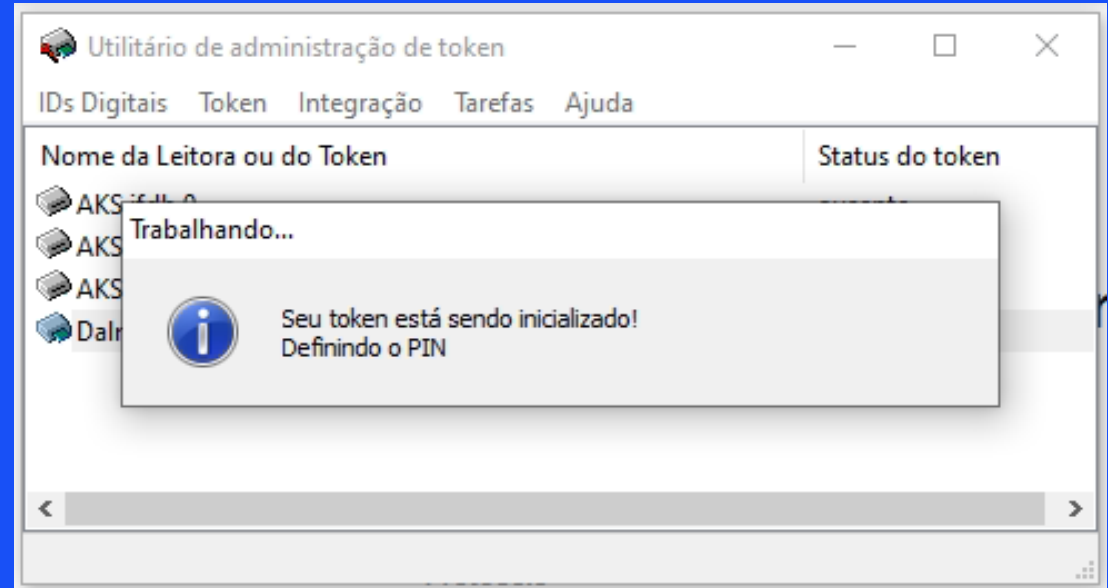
Utilitário de administração de token

IDs Digitais Token Integração Tarefas Ajuda

Nome da Leitora ou do Token | Status do token

AKS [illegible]
AKS
AKS
Dalr

Trabalhando...

Seu token está sendo inicializado!
Definindo o PIN